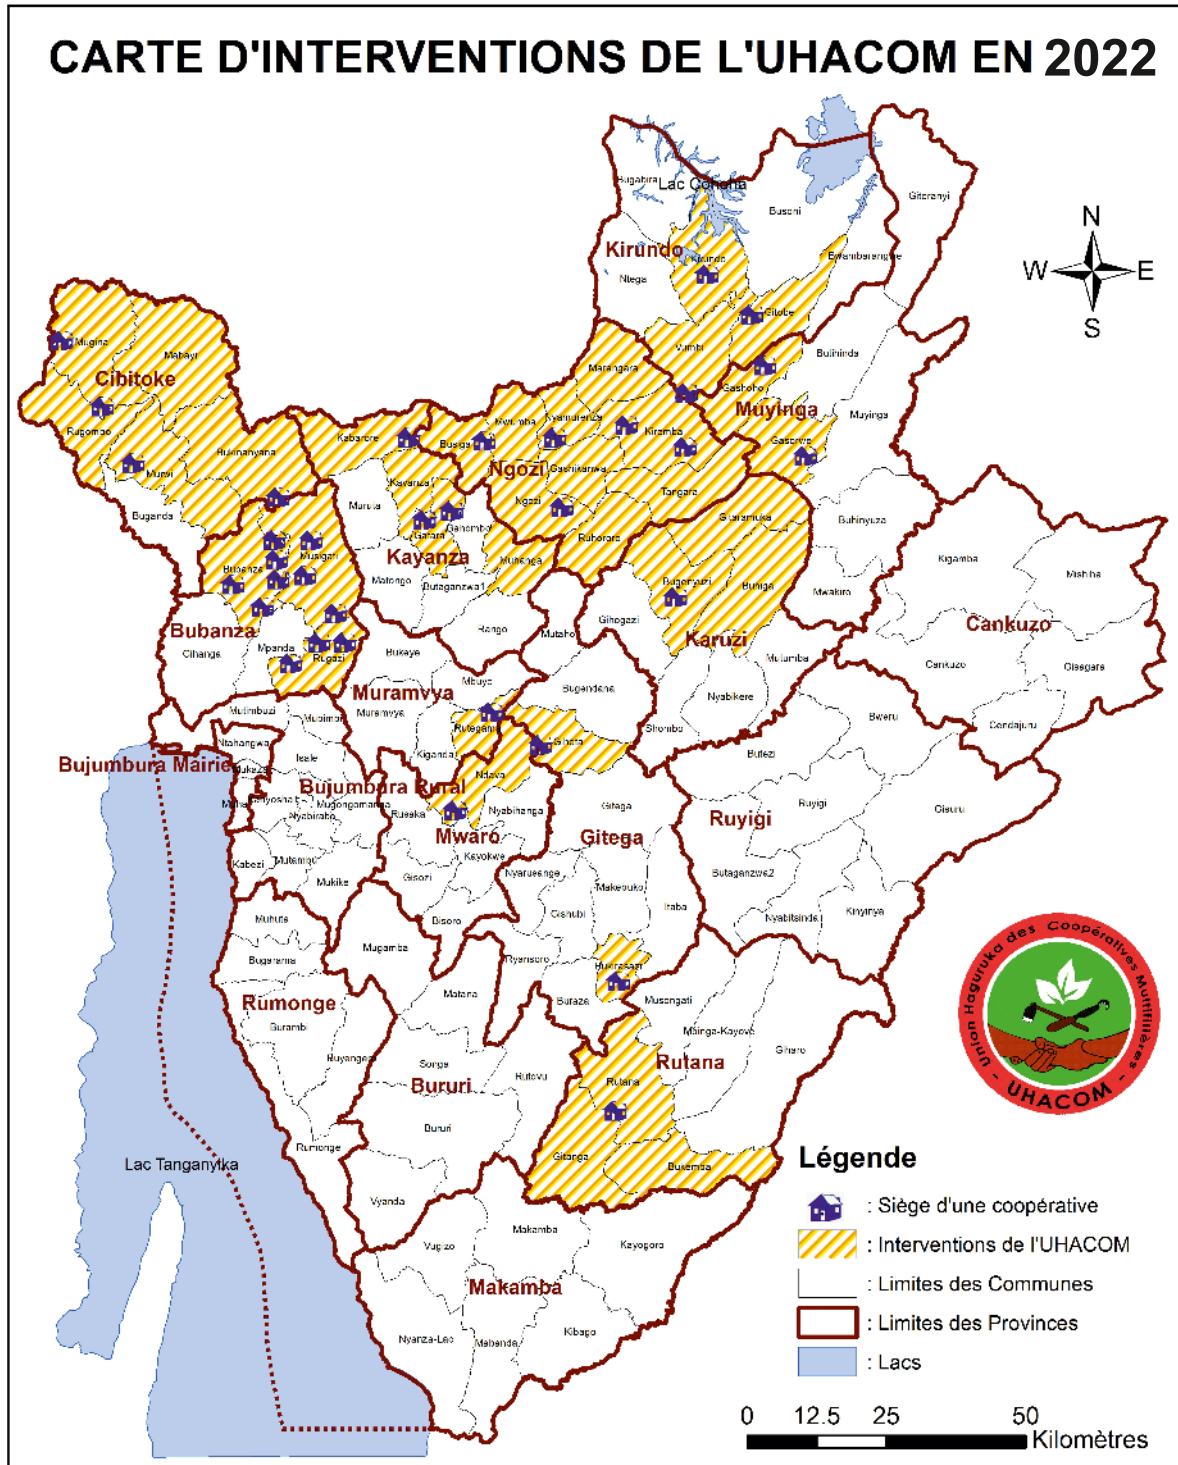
CARTE D'INTERVENTIONS DE L'UHACOM EN 2022

N
W
E
S

Bugabira
Lac Cohoha
Busoni
Giteranyi
Kirundo
Kirundo
Ntega
Bwambarangwe
Gitobe
Vumbi
Mugina
Mabayi
Cibitoke
Rugombo
Murwi
Buhinyuza
Buhiga
Marangara
Gashoho
Muyinga
Muyinga
Gasorwe
Kabarore
Busiga
Mwumba
Nyamurenza
Kiremba
Ngozi
Gashikanwa
Ngozi
Tangara
Kayanza
Gahombo
Gatara
Kayanza
Matongo
Muruta
Butaganzwa1
Muhanga
Ruhororo
Gitaramuka
Bugenyuzi
Buhinyuza
Mwakiro
Bugarama
Bukinanyana
Bubanza
Musigati
Bubanza
Mpanda
Rugazi
Cibitoke
Gihogazi
Karuzi
Kigamba
Mishiha
Cankuzo
Cankuzo
Gisagara
Cendajuru
Bukeye
Rango
Mutaho
Bugendana
Mutumba
Nyabikere
Shombo
Muramvya
Muramvya
Mbuye
Rutegama
Gisheha
Kiganda
Mutimbuzi
Mubimbi
Ntahangwa
Isale
Bujumbura Mairie
Mukaza
Muha
Kanyosha
Bujumbura Rural
Mugongomanga
Nyabiraba
Ndava
Rusaka
Nyabihanga
Mwaro
Kayokwe
Gitega
Gitega
Bweru
Butezi
Ruyigi
Ruyigi
Gisuru
Butaganzwa2
Nyabitsinda
Kinyinya
Kabezi
Mutambu
Mukike
Gisozi
Nyarusange
Makebuko
Itaba
Giheta
Bisoro
Muhuta
Mugamba
Bugarama
Ryansoro
Rumonge
Burambi
Matana
Bukirasazi
Buraza
Mutangati
Mpinga-Kayove
Gihogazi
Songa
Buyengero
Bururi
Rutovu
Rutana
Rutana
Bururi
Giharo
Rumonge
Gitanga
Bukemba
Lac Tanganyika
Vyanda
Vugizo
Makamba
Kayogoro
Makamba
Nyanza-Lac
Mabanda
Kibago

Union Haguruka des Coopératives Multifilières - UHACOM -

Légende
: Siège d'une coopérative
: Interventions de l'UHACOM
: Limites des Communes
: Limites des Provinces
: Lacs

0 12.5 25 50
Kilomètres